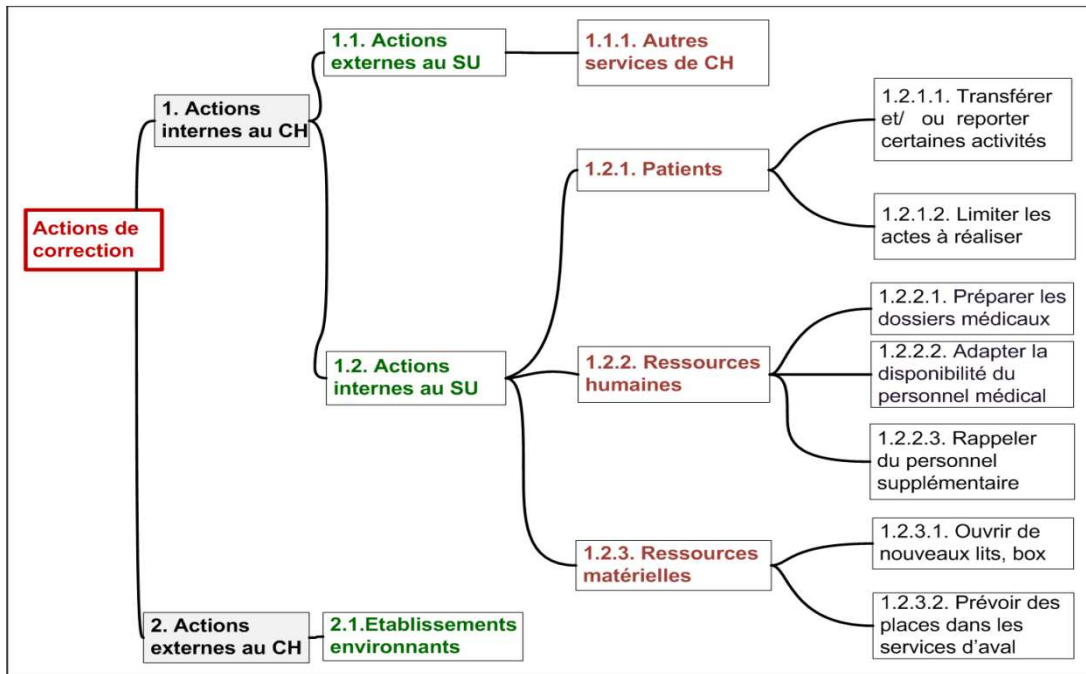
Actions de correction

1. Actions internes au CH

1.1. Actions externes au SU

1.1.1. Autres services de CH

1.2. Actions internes au SU

1.2.1. Patients

1.2.1.1. Transférer et/ ou reporter certaines activités

1.2.1.2. Limiter les actes à réaliser

1.2.2. Ressources humaines

1.2.2.1. Préparer les dossiers médicaux

1.2.2.2. Adapter la disponibilité du personnel médical

1.2.2.3. Rappeler du personnel supplémentaire

1.2.3. Ressources matérielles

1.2.3.1. Ouvrir de nouveaux lits, box

1.2.3.2. Prévoir des places dans les services d'aval

2. Actions externes au CH

2.1.Etablissements environnants